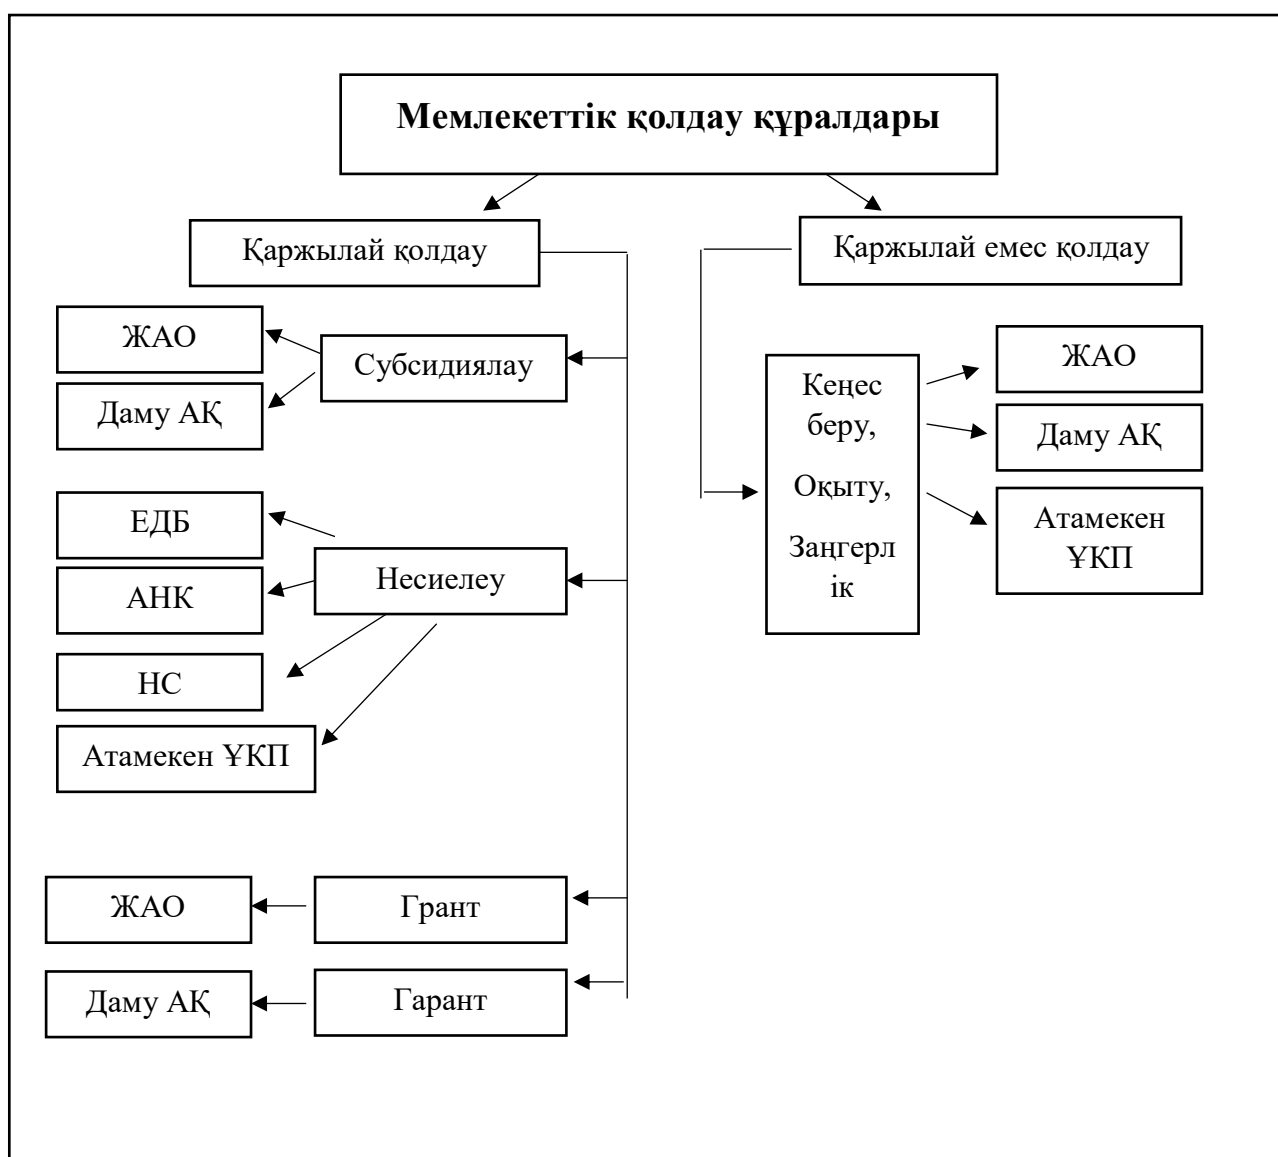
Мемлекеттік қолдау құралдары

Қаржылай қолдау

Қаржылай емес қолдау

ЖАО

Субсидиялау

Даму АҚ

ЕДБ

Несиелеу

АНК

НС

Атамекен ҰКП

ЖАО

Грант

Даму АҚ

Гарант

Кеңес беру, Оқыту, Заңгерлік

ЖАО

Даму АҚ

Атамекен ҰКП